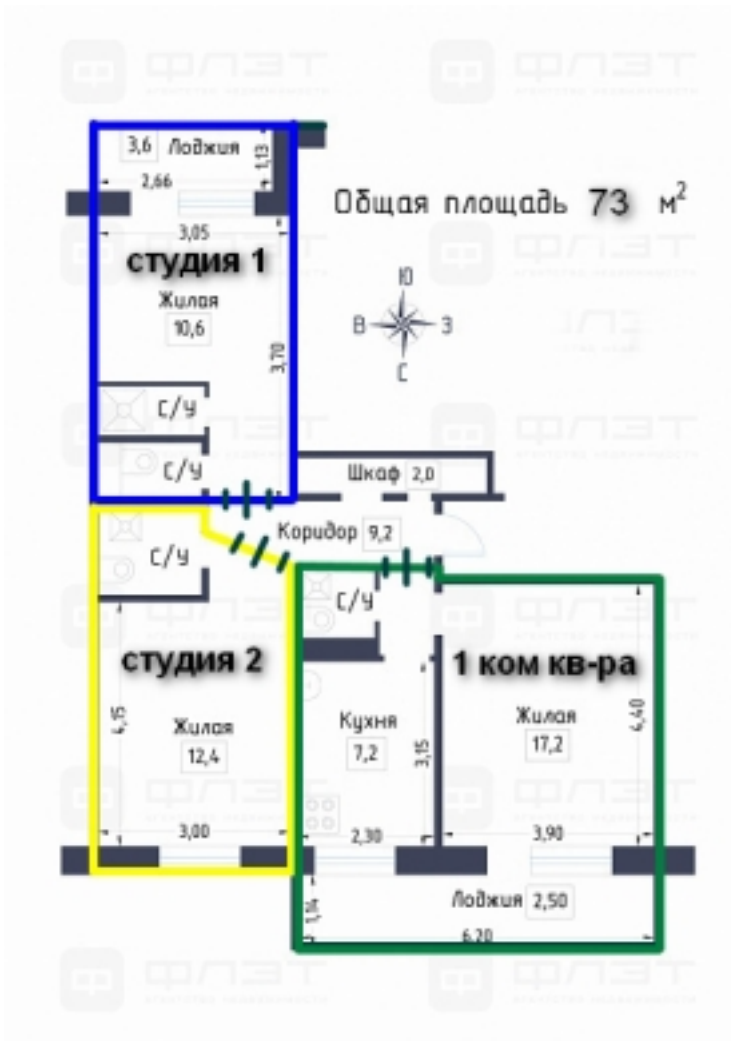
3,6 Лоджия 1,13
2,66
Общая площадь 73 $м^2$
3,05
студия 1
Жилая
10,6
3,70
Ю
В З
С
С/У
С/У
Шкаф 2,0
Коридор 9,2
С/У
С/У
студия 2
1 ком кв-ра
4,15
Жилая
12,4
Кухня
7,2
3,15
Жилая
17,2
4,40
3,00
2,30
3,90
1,14
Лоджия 2,50
6,20
ФЛЭТ